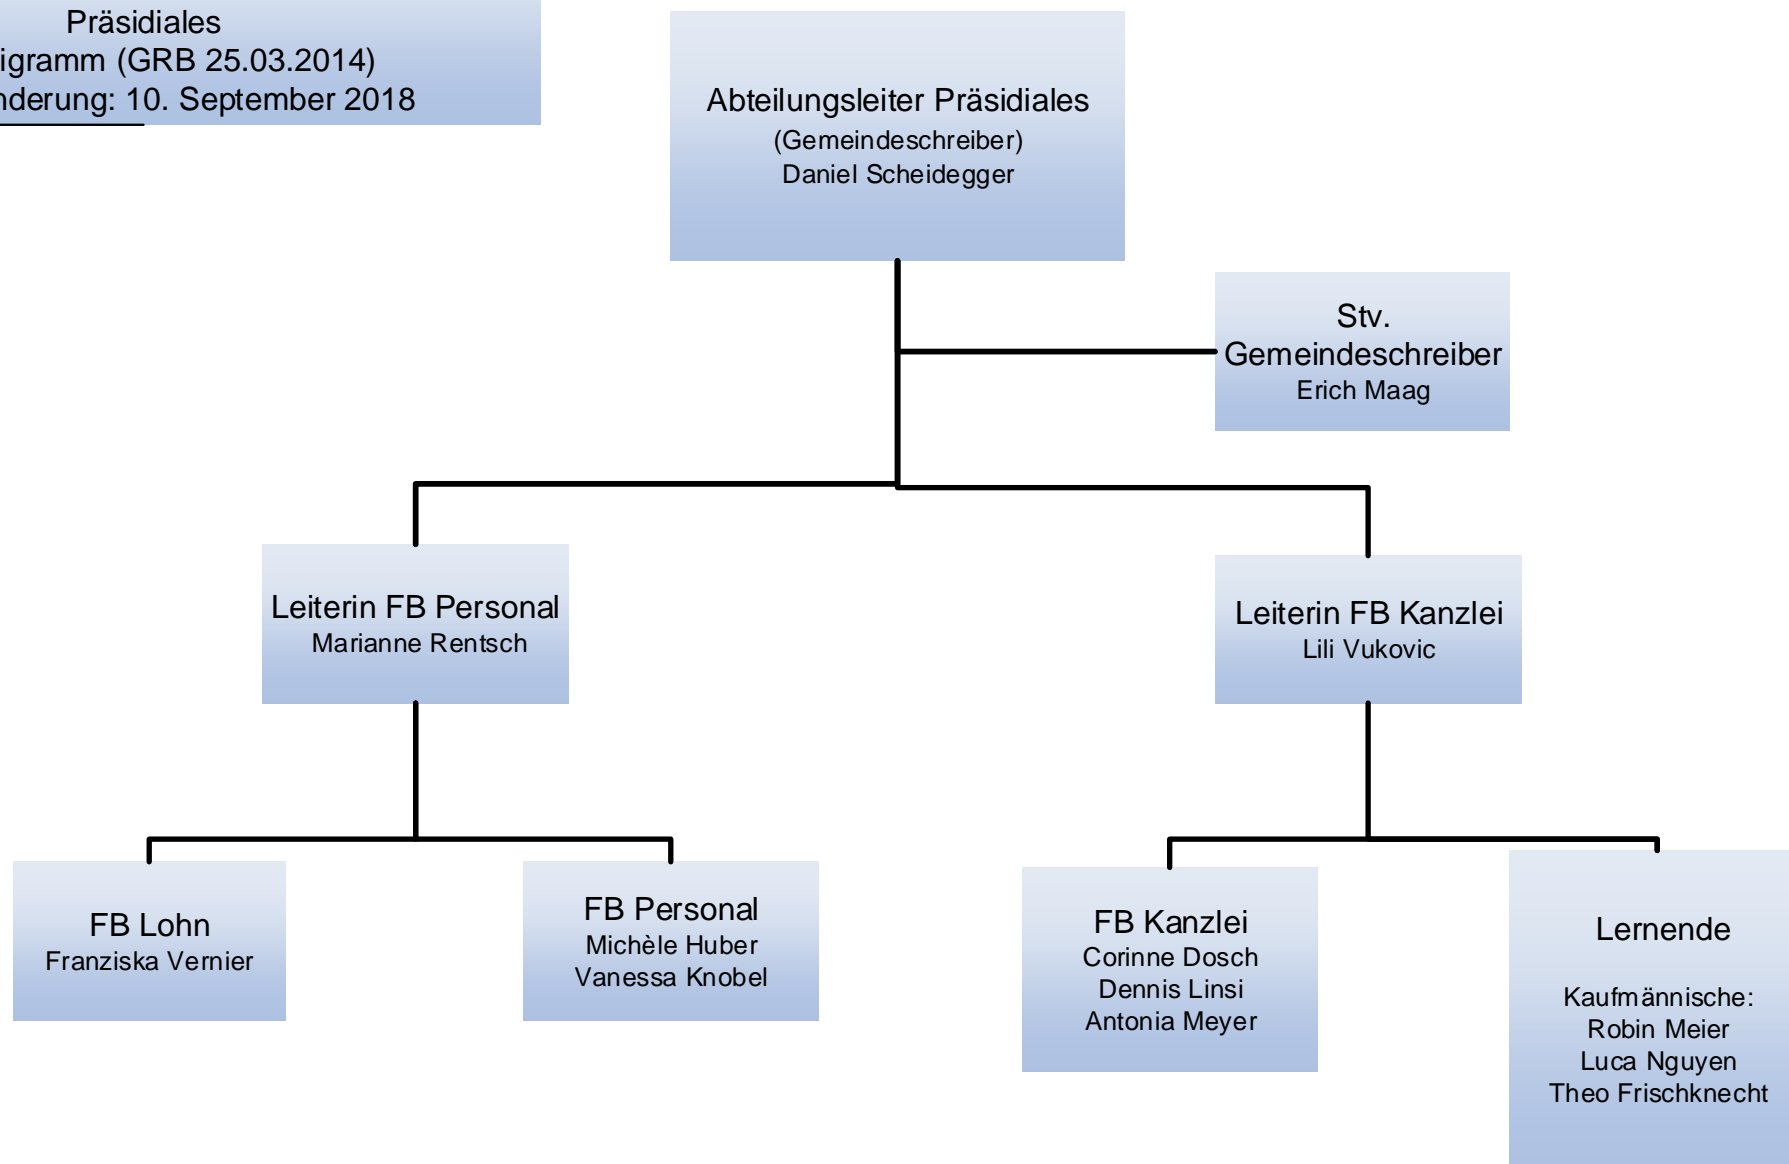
Präsidiales
igramm (GRB 25.03.2014)
nderung: 10. September 2018

Abteilungsleiter Präsidiales
(Gemeindeschreiber)
Daniel Scheidegger

Stv. Gemeindeschreiber
Erich Maag

Leiterin FB Personal
Marianne Rentsch

Leiterin FB Kanzlei
Lili Vukovic

FB Lohn
Franziska Vernier

FB Personal
Michèle Huber
Vanessa Knobel

FB Kanzlei
Corinne Dosch
Dennis Linsi
Antonia Meyer

Lernende

Kaufmännische:
Robin Meier
Luca Nguyen
Theo Frischknecht